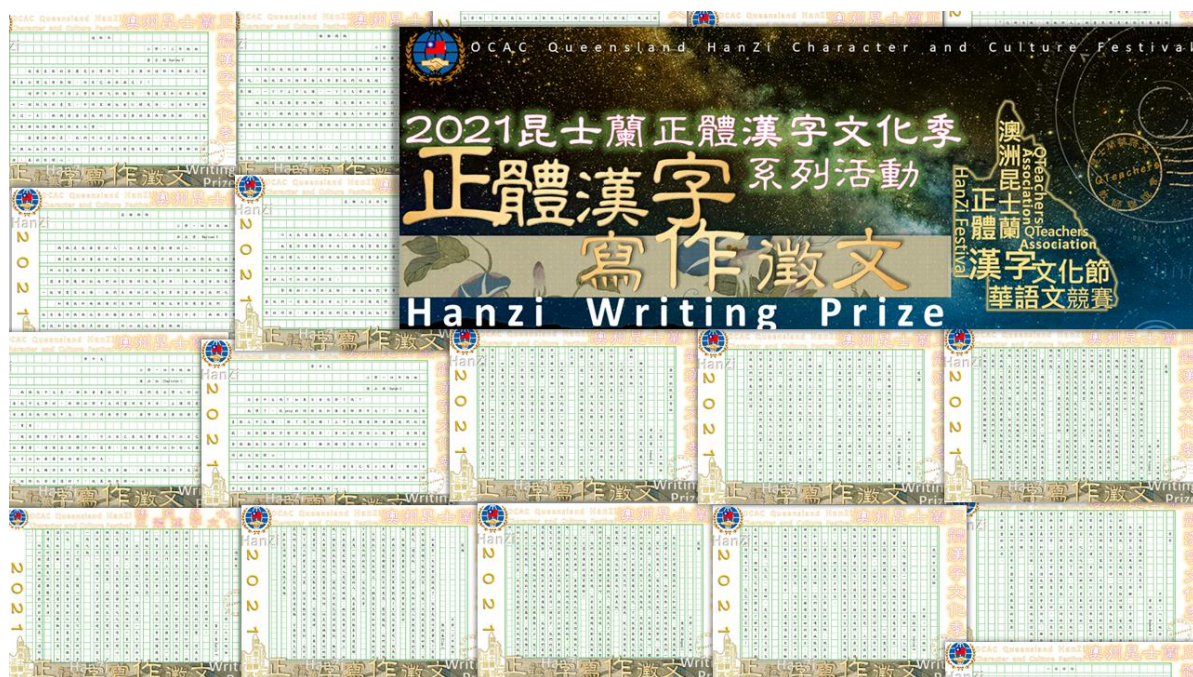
OCAC Queensland HanZi Character and Culture Festival

2021昆士蘭正體漢字文化季

系列活動

正體漢字寫作徵文

Hanzi Writing Prize

澳洲昆士蘭正體漢字文化節華語文競賽

QTeachers Association

HanZi Festival

QTeachers